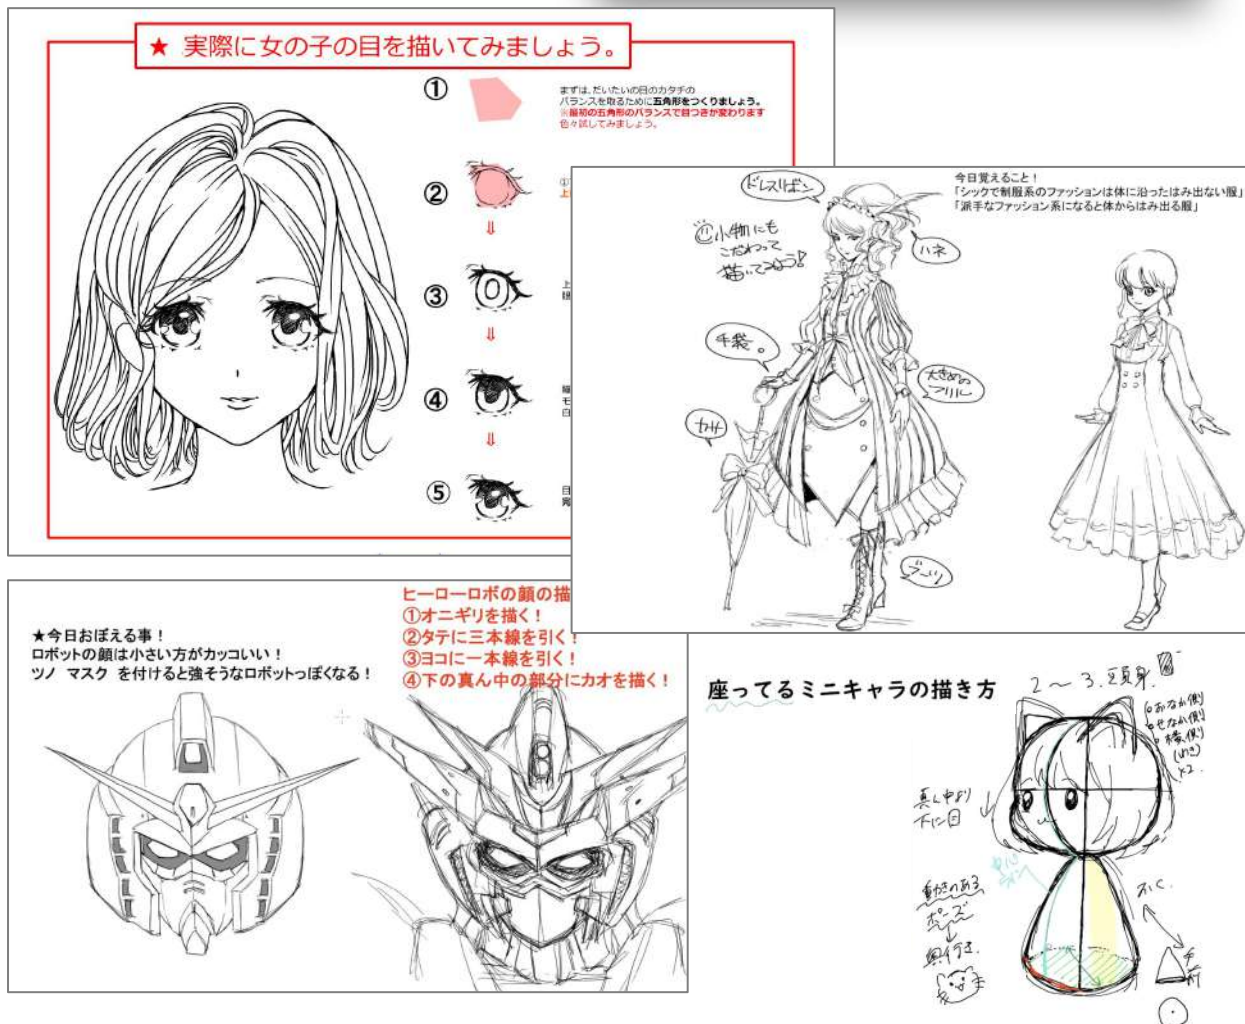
★ 実際に女の子の目を描いてみましょう。

①
まずは、だいたいの目のカタチの
バランスを取るために五角形をつくりましょう。
※最初の五角形のバランスで目つきが変わります
色々試してみましょう。

②
③
④
⑤

今日覚えること！
「シックで制服系のファッションは体に沿ったはみ出ない服」
「派手なファッション系になると体からはみ出る服」

ドレスバッグ
小物にも こだわって 描いてみよう！
ハネ
手袋
大きめのフリル
カサ
ブーツ

ヒーローロボの顔の描
①オニギリを描く！
②タテに三本線を引く！
③ヨコに一本線を引く！
④下の真ん中の部分にカオを描く！

★今日おぼえる事！
ロボットの顔は小さい方がカッコいい！
ツノ マスク を付けると強そうなロボットっぽくなる！

座ってるミニキャラの描き方
2〜3頭身
真ん中より下に目
動きのあるポーズ
奥行き